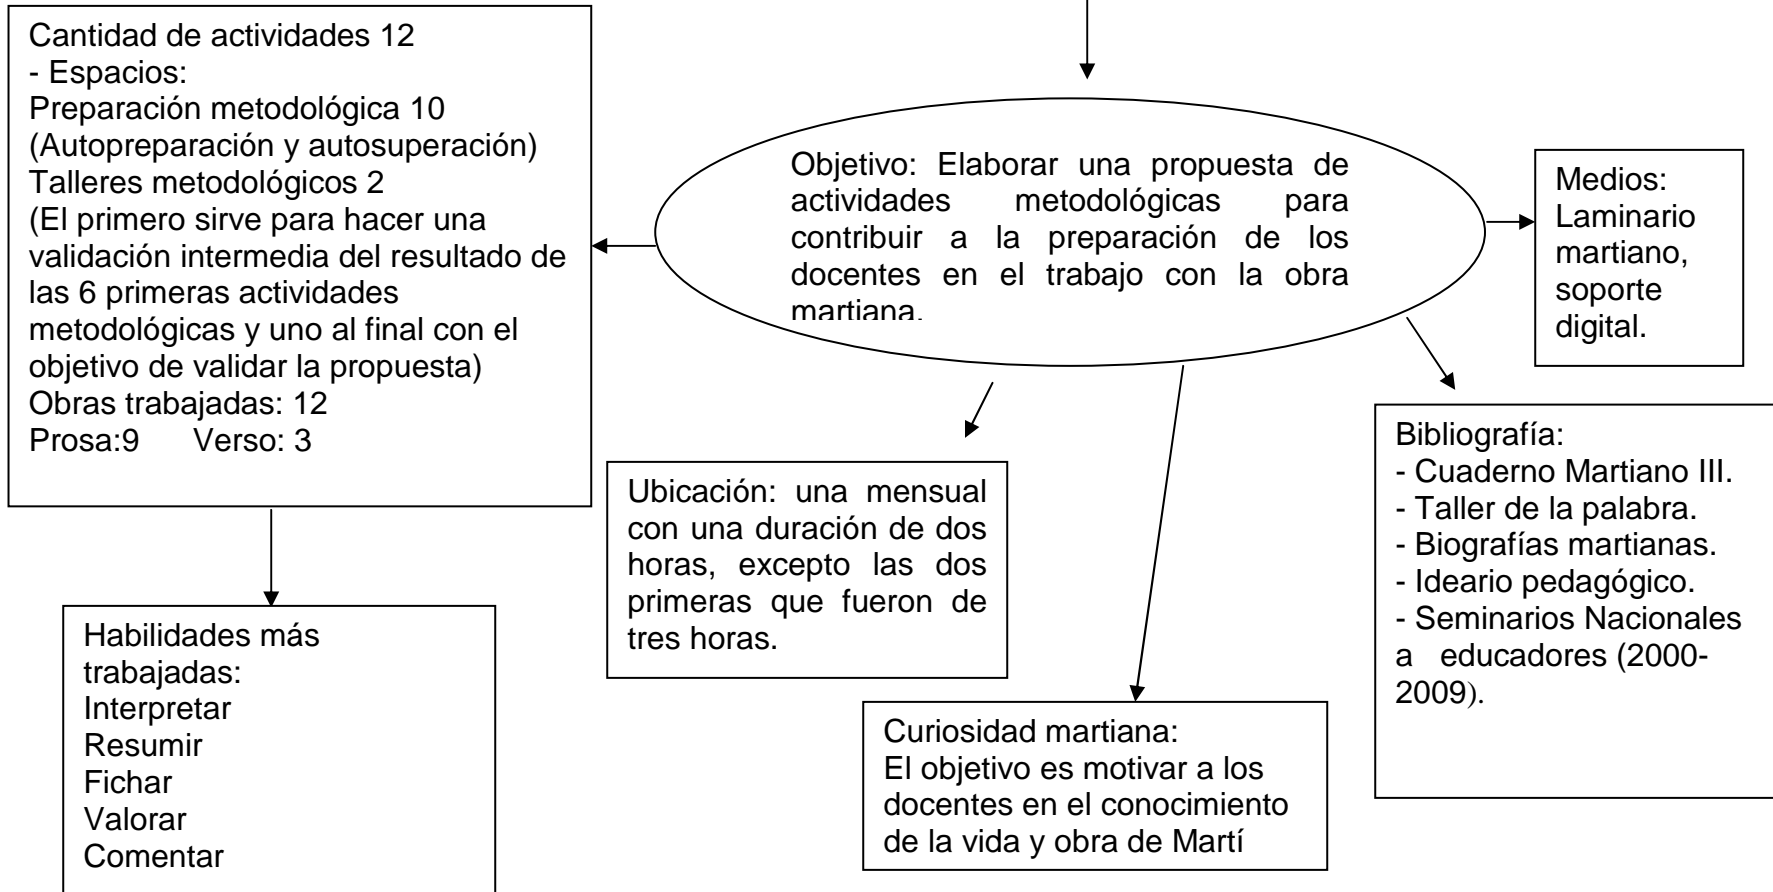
Cantidad de actividades 12
- Espacios:
Preparación metodológica 10
(Autopreparación y autosuperación)
Talleres metodológicos 2
(El primero sirve para hacer una validación intermedia del resultado de las 6 primeras actividades metodológicas y uno al final con el objetivo de validar la propuesta)
Obras trabajadas: 12
Prosa:9 Verso: 3

Objetivo: Elaborar una propuesta de actividades metodológicas para contribuir a la preparación de los docentes en el trabajo con la obra martiana.

Medios: Laminario martiano, soporte digital.

Bibliografía:
- Cuaderno Martiano III.
- Taller de la palabra.
- Biografías martianas.
- Ideario pedagógico.
- Seminarios Nacionales a educadores (2000-2009).

Ubicación: una mensual con una duración de dos horas, excepto las dos primeras que fueron de tres horas.

Habilidades más trabajadas:
Interpretar
Resumir
Fichar
Valorar
Comentar

Curiosidad martiana:
El objetivo es motivar a los docentes en el conocimiento de la vida y obra de Martí